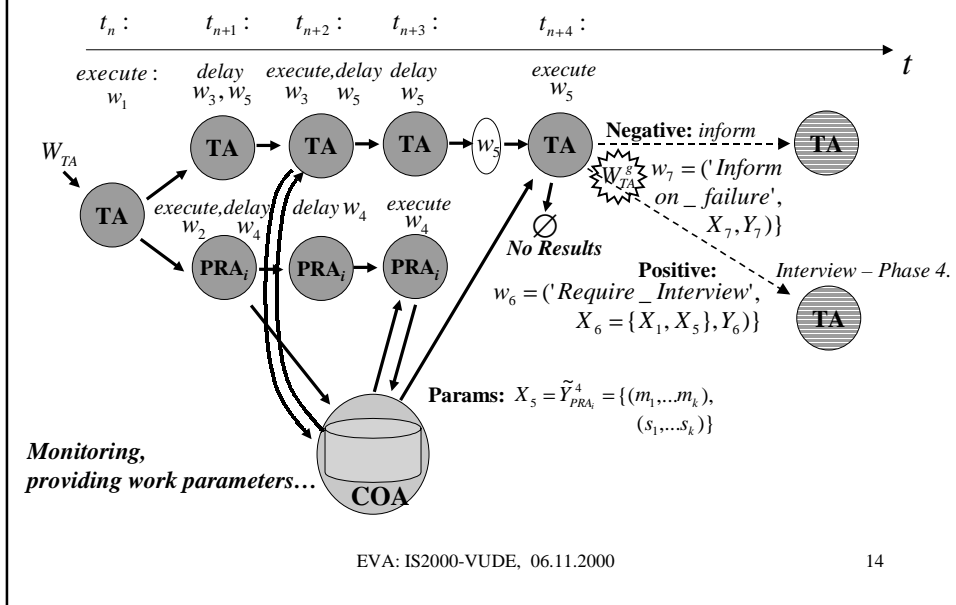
$t_n$ : $t_{n+1}$ : $t_{n+2}$ : $t_{n+3}$ : $t_{n+4}$ :

$t$

$execute$ : $w_1$

$delay$ $w_3, w_5$

$execute, delay$ $w_3$ $w_5$

$delay$ $w_5$

$execute$ $w_5$

$W_{TA}$

TA

TA

TA

TA

$w_5$

TA

**Negative:** *inform*

TA

$W_{TA}^{g}$ $w_7 = ('Inform\_on\_failure', X_7, Y_7)\}$

$execute, delay$ $w_2$ $w_4$

$delay$ $w_4$

$execute$ $w_4$

PRA$_i$

PRA$_i$

PRA$_i$

$\varnothing$

*No Results*

**Positive:**

*Interview – Phase 4.*

$w_6 = ('Require\_Interview', X_6 = \{X_1, X_5\}, Y_6)\}$

TA

**Params:** $X_5 = \tilde{Y}^{4}_{PRA_i} = \{(m_1, ...m_k), (s_1, ...s_k)\}$

*Monitoring, providing work parameters…*

COA

EVA: IS2000-VUDE, 06.11.2000

14